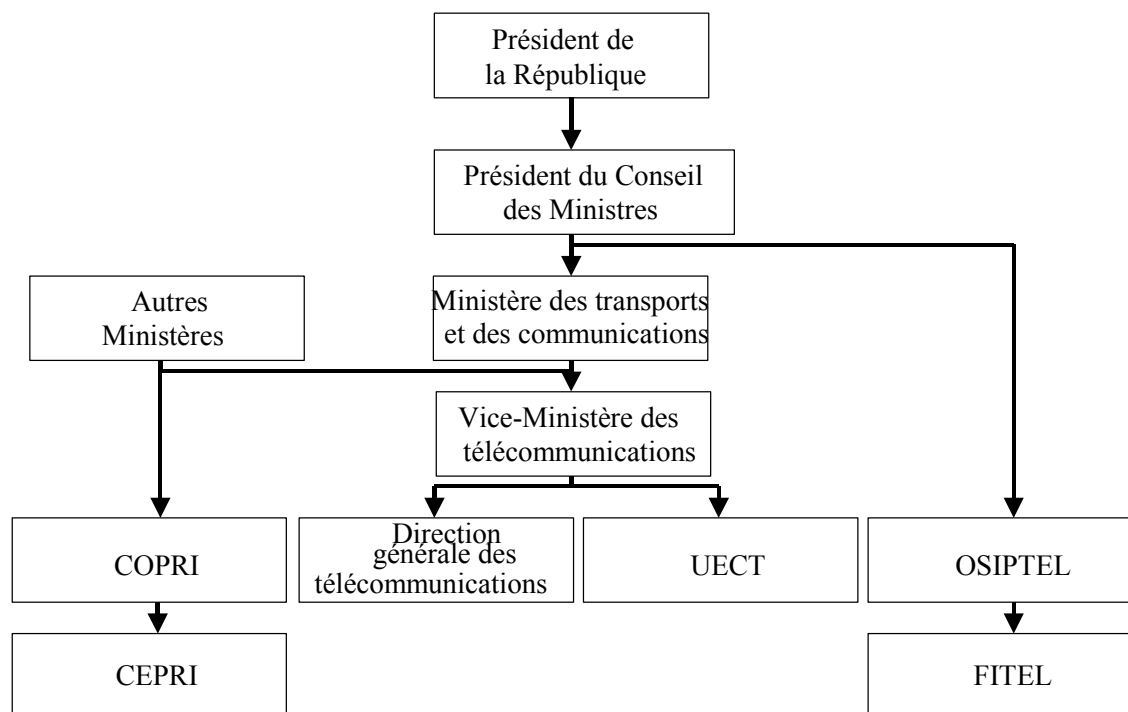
Président de la République

Président du Conseil des Ministres

Autres Ministères

Ministère des transports et des communications

Vice-Ministère des télécommunications

COPRI

Direction générale des télécommunications

UECT

OSIPTEL

CEPRI

FITEL